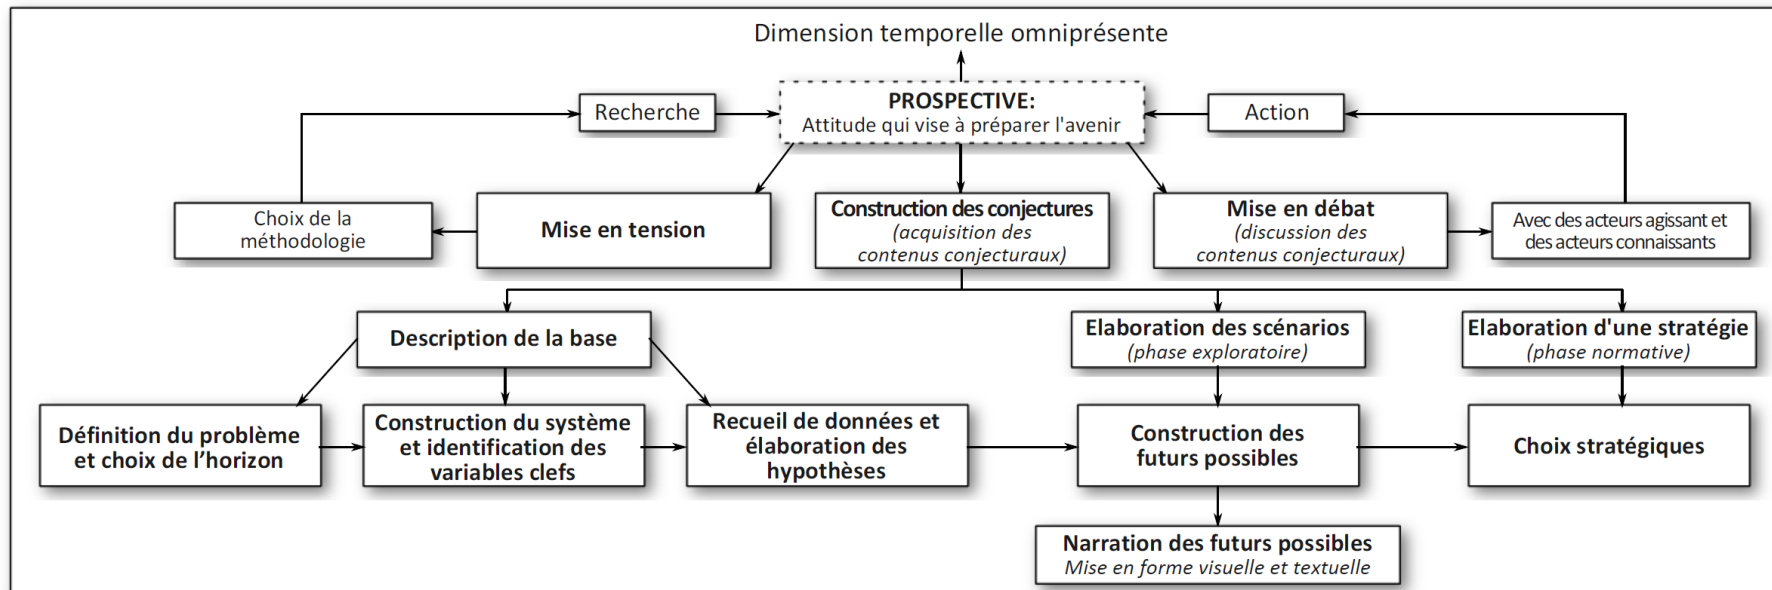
Dimension temporelle omniprésente

Recherche

PROSPECTIVE:
Attitude qui vise à préparer l'avenir

Action

Choix de la méthodologie

Mise en tension

Construction des conjectures
(acquisition des contenus conjecturaux)

Mise en débat
(discussion des contenus conjecturaux)

Avec des acteurs agissant et des acteurs connaissants

Description de la base

Elaboration des scénarios
(phase exploratoire)

Elaboration d'une stratégie
(phase normative)

Définition du problème et choix de l'horizon

Construction du système et identification des variables clefs

Recueil de données et élaboration des hypothèses

Construction des futurs possibles

Choix stratégiques

Narration des futurs possibles
Mise en forme visuelle et textuelle